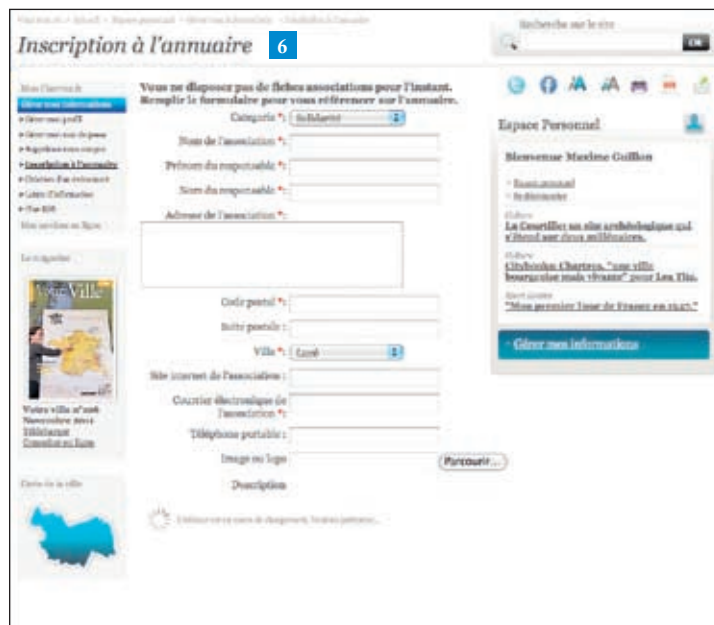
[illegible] > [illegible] > Espace personnel > Gérer mes informations > Inscription à l'annuaire

Inscription à l'annuaire 6

Recherche sur le site

OK

Mon Chartres.fr
Gérer mes informations
Gérer mon profil
Gérer mes mots de passe
Supprimer mon compte
Inscription à l'annuaire
Création d'un événement
Lettre d'information
Flux RSS
Mes services en ligne

Le magazine

Votre Ville

Votre ville n° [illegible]
Novembre 2011
Télécharger
Consulter en ligne

Carte de la ville

Vous ne disposez pas de fiches associations pour l'instant.
Remplir le formulaire pour vous référencer sur l'annuaire.

Catégorie *: Solidarité
Nom de l'association *:
Prénom du responsable *:
Nom du responsable *:
Adresse de l'association *:
Code postal *:
Boite postale :
Ville *: Lucé
Site internet de l'association :
Courrier électronique de l'association *:
Téléphone portable :
Image ou logo
Parcourir...
Description

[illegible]

Espace Personnel

Bienvenue Maxime Guillon

Espace personnel
Se déconnecter

Culture
La Courtille: un site archéologique qui s'étend sur deux millénaires.

Culture
Citybroker Chartres, "une ville bourgeoise mais vivante" pour Les Tit.

Sport Loisirs
"Mon premier Tour de France en 1947."

› Gérer mes informations